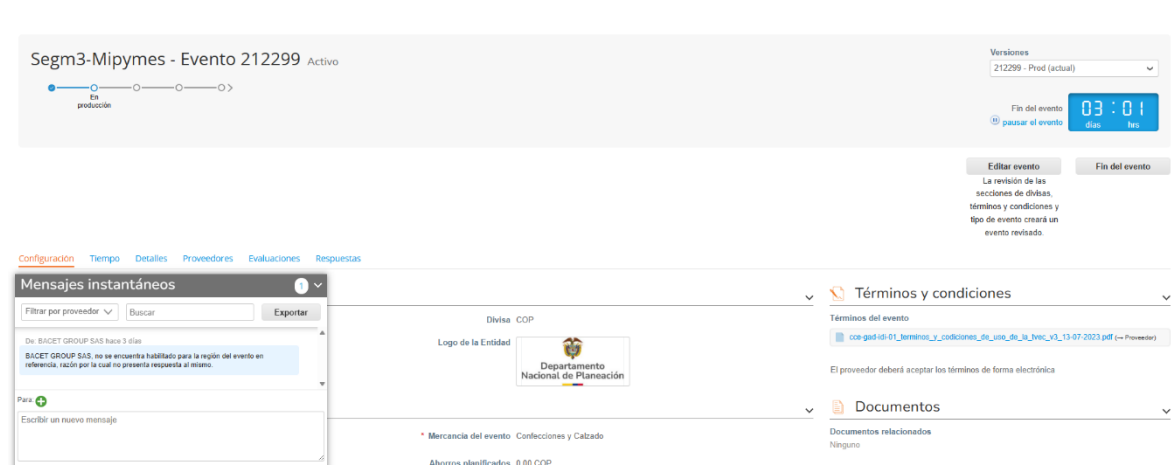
Segm3-Mipymes - Evento 212299 Activo

En producción

Versiones
212299 - Prod (actual)

Fin del evento
pausar el evento

03 : 01
días hrs

Editar evento
La revisión de las secciones de divisas, términos y condiciones y tipo de evento creará un evento revisado.

Fin del evento

Configuración Tiempo Detalles Proveedores Evaluaciones Respuestas

Mensajes instantáneos 1

Filtrar por proveedor
Buscar
Exportar

De: BACET GROUP SAS hace 3 días
BACET GROUP SAS, no se encuentra habilitado para la región del evento en referencia, razón por la cual no presenta respuesta al mismo.

Para
Escribir un nuevo mensaje

Divisa COP

Logo de la Entidad
Departamento Nacional de Planeación

* Mercancía del evento Confecciones y Calzado

Ahorros planificados 0,00 COP

Términos y condiciones

Términos del evento
cce-gad-idi-01_terminos_y_condiciones_de_uso_de_la_tvec_v3_13-07-2023.pdf (→ Proveedor)

El proveedor deberá aceptar los términos de forma electrónica

Documentos

Documentos relacionados
Ninguno